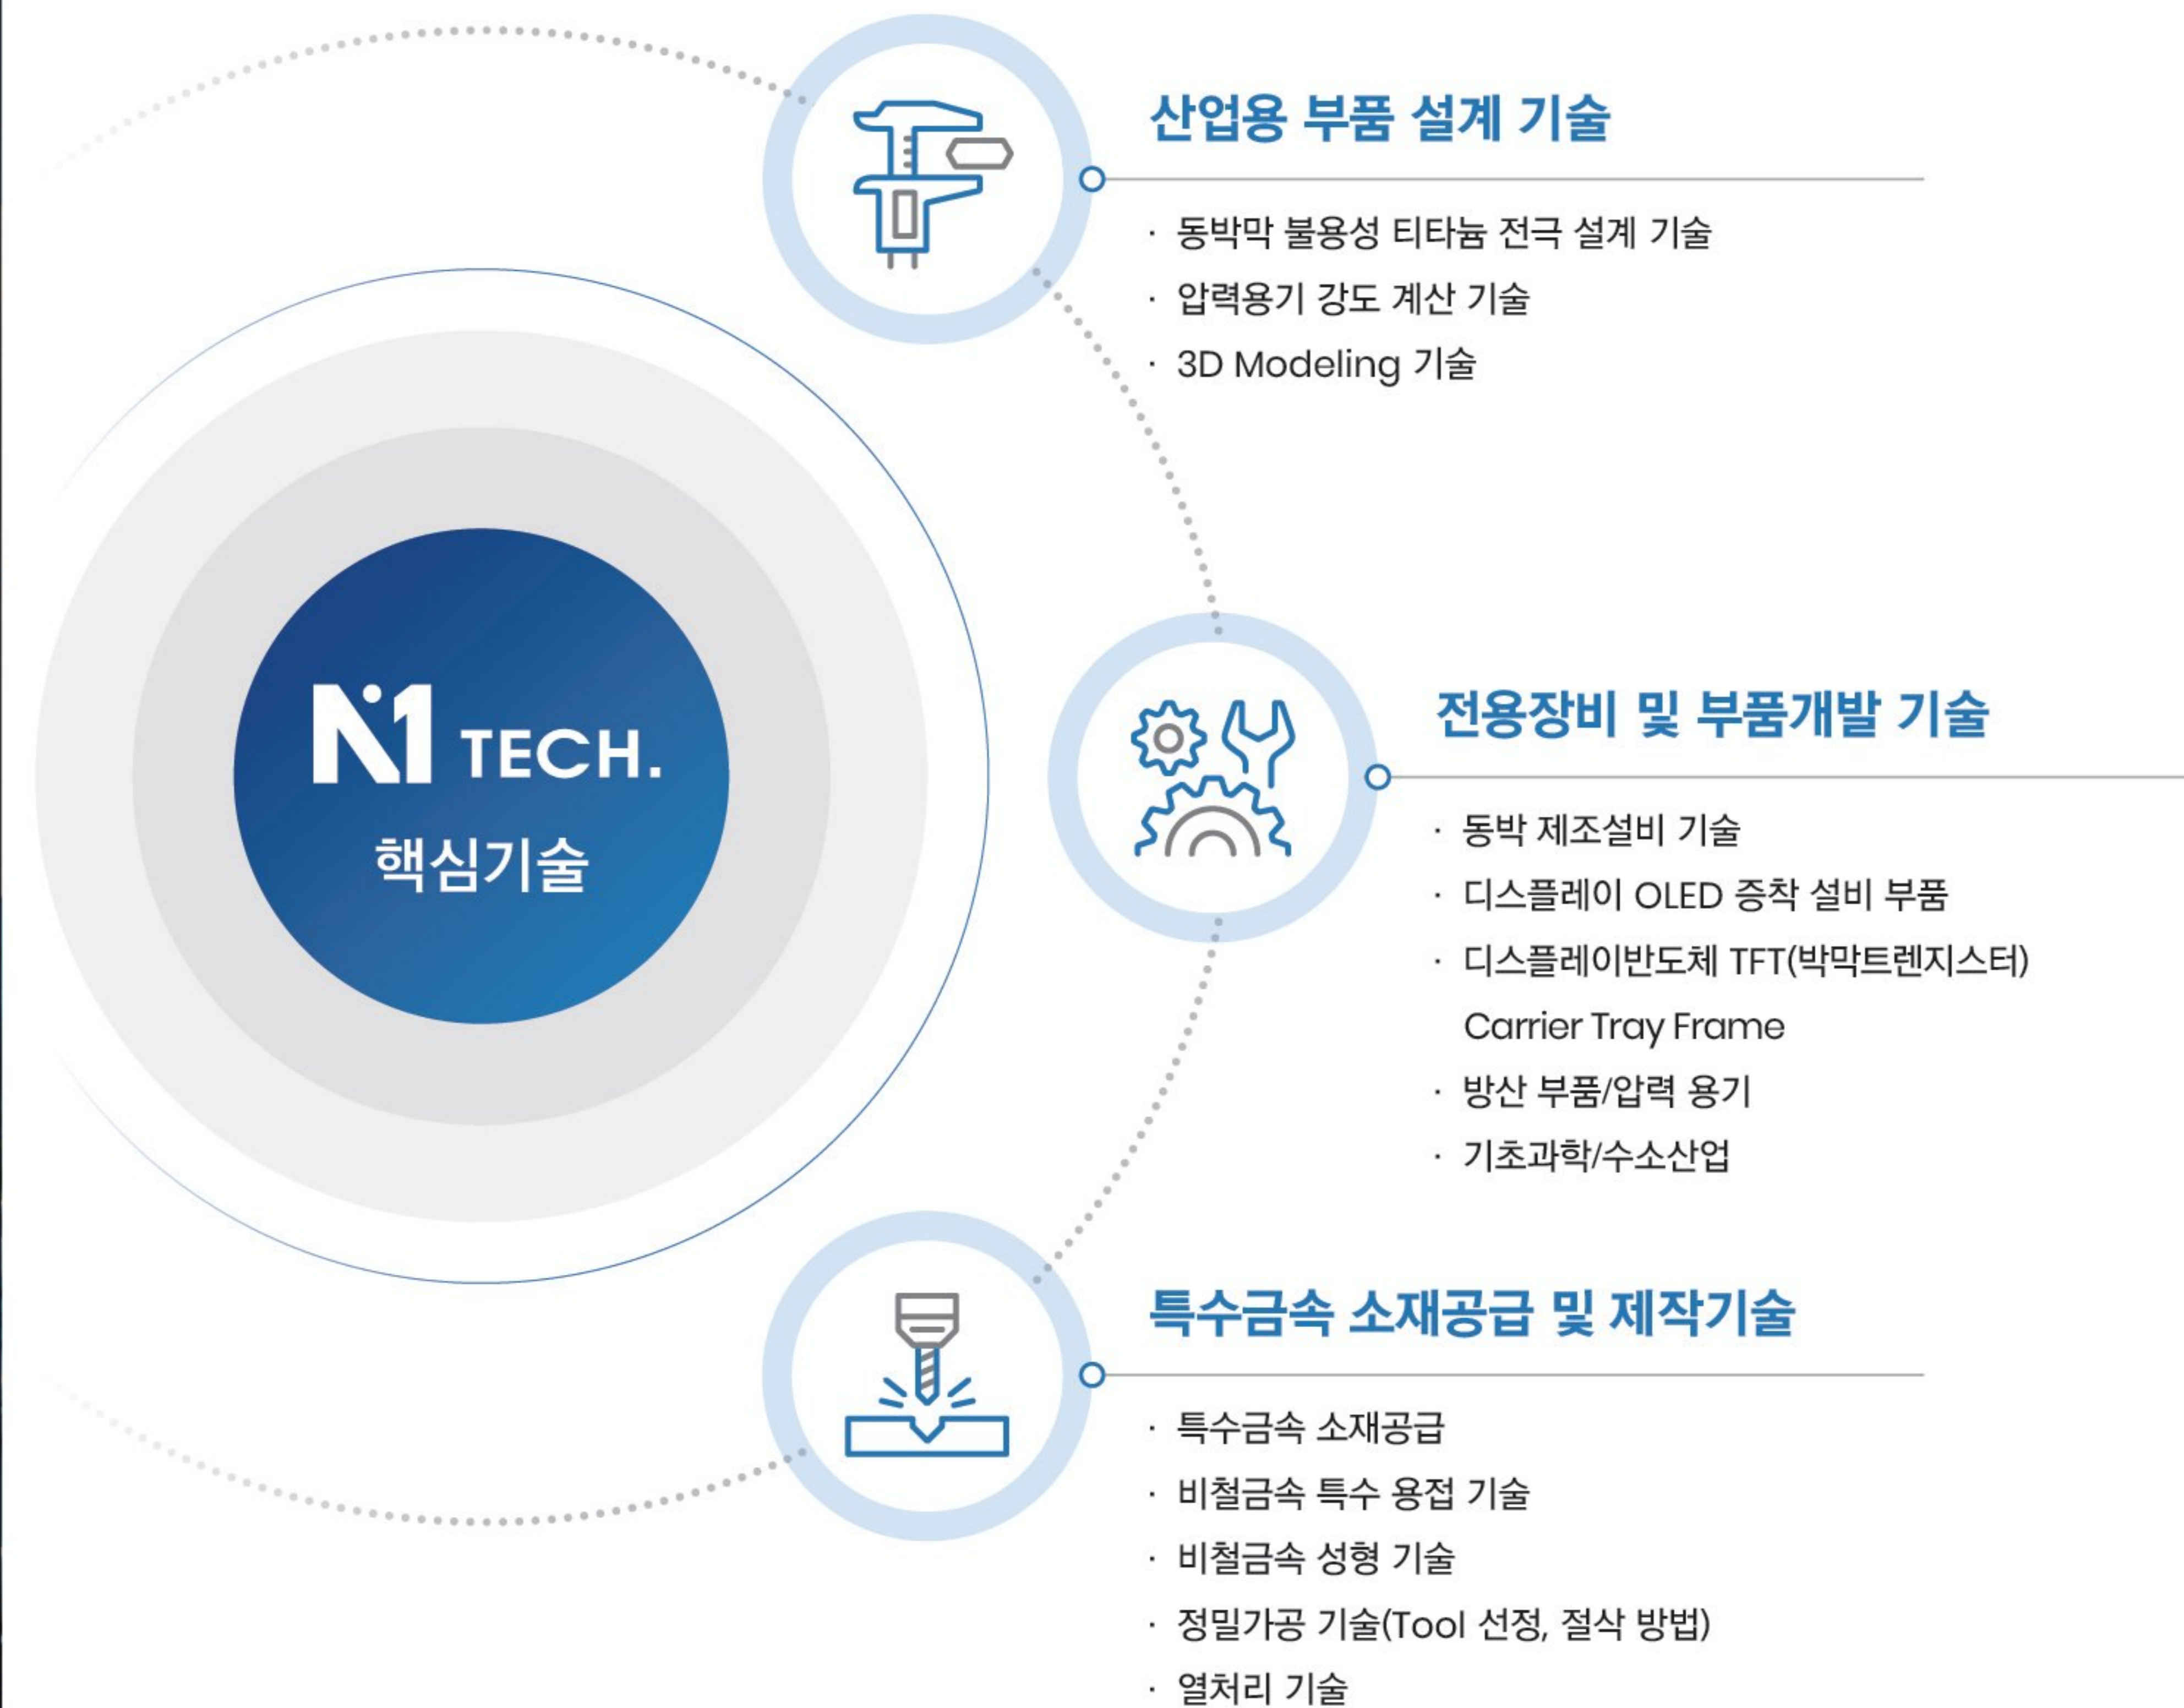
N1 TECH.
핵심기술

산업용 부품 설계 기술

· 동박막 불용성 티타늄 전극 설계 기술
· 압력용기 강도 계산 기술
· 3D Modeling 기술

전용장비 및 부품개발 기술

· 동박 제조설비 기술
· 디스플레이 OLED 증착 설비 부품
· 디스플레이반도체 TFT(박막트렌지스터) Carrier Tray Frame
· 방산 부품/압력 용기
· 기초과학/수소산업

특수금속 소재공급 및 제작기술

· 특수금속 소재공급
· 비철금속 특수 용접 기술
· 비철금속 성형 기술
· 정밀가공 기술(Tool 선정, 절삭 방법)
· 열처리 기술